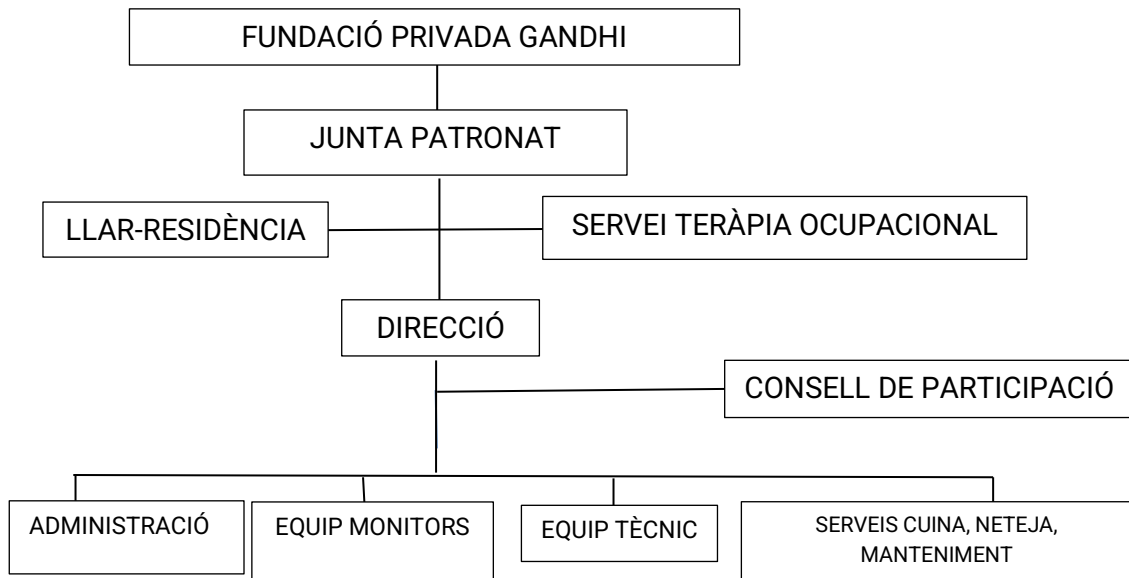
FUNDACIÓ PRIVADA GANDHI

JUNTA PATRONAT

LLAR-RESIDÈNCIA

SERVEI TERÀPIA OCUPACIONAL

DIRECCIÓ

CONSELL DE PARTICIPACIÓ

ADMINISTRACIÓ

EQUIP MONITORS

EQUIP TÈCNIC

SERVEIS CUINA, NETEJA, MANTENIMENT